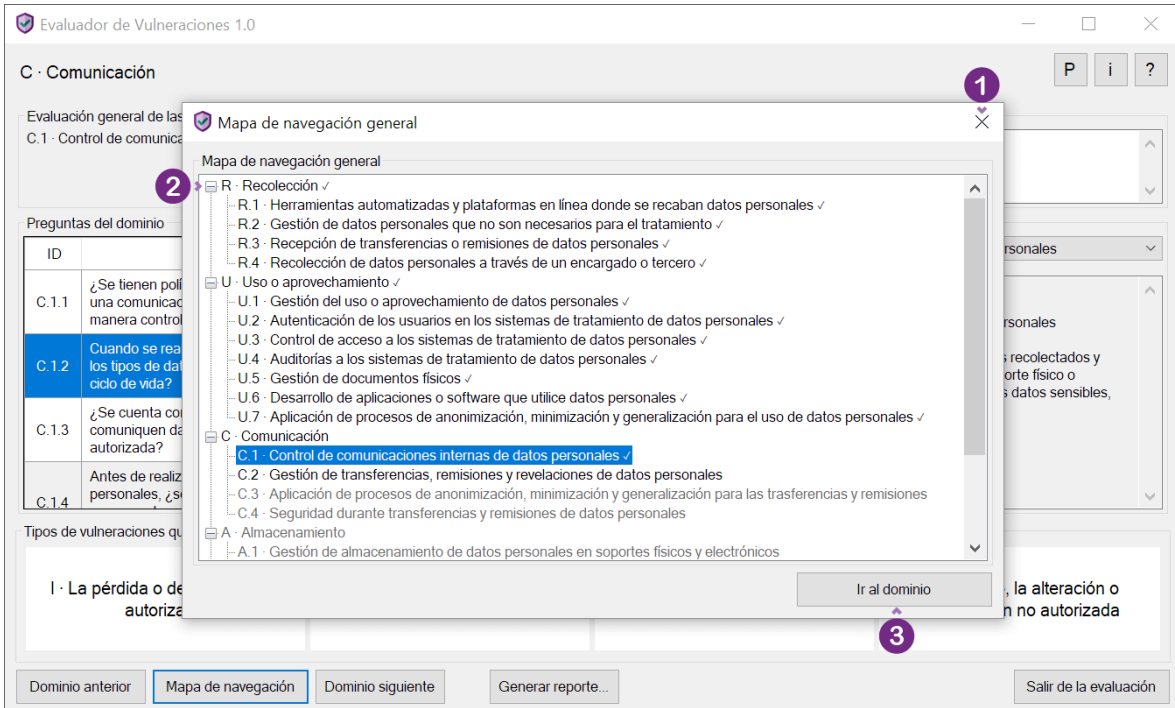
Evaluador de Vulneraciones 1.0

C · Comunicación

P i ?

Evaluación general de las
C.1 · Control de comunica

Preguntas del dominio

| ID | |
|---|---|
| C.1.1 | ¿Se tienen polí una comunicac manera control |
| C.1.2 | Cuando se rea los tipos de dat ciclo de vida? |
| C.1.3 | ¿Se cuenta co comuniquen da autorizada? |
| C.1.4 | Antes de realiz personales, ¿s |

rsonales

rsonales

s recolectados y
orte físico o
s datos sensibles,

Tipos de vulneraciones qu

I · La pérdida o de
autoriza

, la alteración o
n no autorizada

Mapa de navegación general

1

Mapa de navegación general

2

R · Recolección ✓
R.1 · Herramientas automatizadas y plataformas en línea donde se recaban datos personales ✓
R.2 · Gestión de datos personales que no son necesarios para el tratamiento ✓
R.3 · Recepción de transferencias o remisiones de datos personales ✓
R.4 · Recolección de datos personales a través de un encargado o tercero ✓
U · Uso o aprovechamiento ✓
U.1 · Gestión del uso o aprovechamiento de datos personales ✓
U.2 · Autenticación de los usuarios en los sistemas de tratamiento de datos personales ✓
U.3 · Control de acceso a los sistemas de tratamiento de datos personales ✓
U.4 · Auditorías a los sistemas de tratamiento de datos personales ✓
U.5 · Gestión de documentos físicos ✓
U.6 · Desarrollo de aplicaciones o software que utilice datos personales ✓
U.7 · Aplicación de procesos de anonimización, minimización y generalización para el uso de datos personales ✓
C · Comunicación
C.1 · Control de comunicaciones internas de datos personales ✓
C.2 · Gestión de transferencias, remisiones y revelaciones de datos personales
C.3 · Aplicación de procesos de anonimización, minimización y generalización para las trasferencias y remisiones
C.4 · Seguridad durante transferencias y remisiones de datos personales
A · Almacenamiento
A.1 · Gestión de almacenamiento de datos personales en soportes físicos y electrónicos

Ir al dominio

3

Dominio anterior | Mapa de navegación | Dominio siguiente | Generar reporte... | Salir de la evaluación